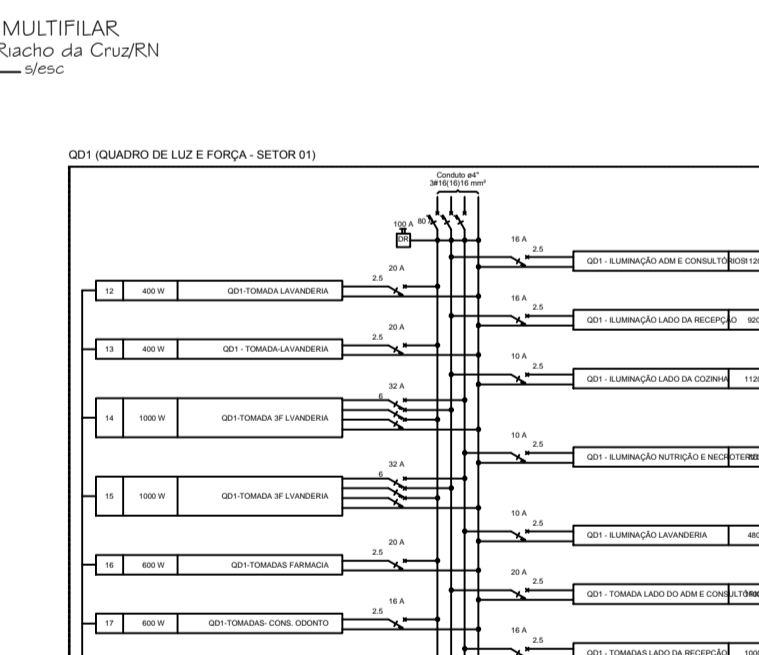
MULTIFILAR
Riacho da Cruz/RN
s/esc

QD1 (QUADRO DE LUZ E FORÇA - SETOR 01)

Conduto ø4"
3#16(16)16 mm²

100 A
DR
80

16 A
2.5
QD1 - ILUMINAÇÃO ADM E CONSULTÓRIOS 1120

20 A
2.5
12 | 400 W | QD1-TOMADA LAVANDERIA

16 A
2.5
QD1 - ILUMINAÇÃO LADO DA RECEPÇÃO 920

20 A
2.5
13 | 400 W | QD1 - TOMADA-LAVANDERIA

10 A
2.5
QD1 - ILUMINAÇÃO LADO DA COZINHA 1120

32 A
6
14 | 1000 W | QD1-TOMADA 3F LVANDERIA

10 A
2.5
QD1 - ILUMINAÇÃO NUTRIÇÃO E NECROTÉRIO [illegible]

32 A
6
15 | 1000 W | QD1-TOMADA 3F LVANDERIA

10 A
2.5
QD1 - ILUMINAÇÃO LAVANDERIA 480

20 A
2.5
16 | 600 W | QD1-TOMADAS FARMACIA

20 A
2.5
QD1 - TOMADA LADO DO ADM E CONSULTÓRIO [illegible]

16 A
2.5
17 | 600 W | QD1-TOMADAS- CONS. ODONTO

16 A
2.5
QD1 - TOMADAS LADO DA RECEPÇÃO 1000